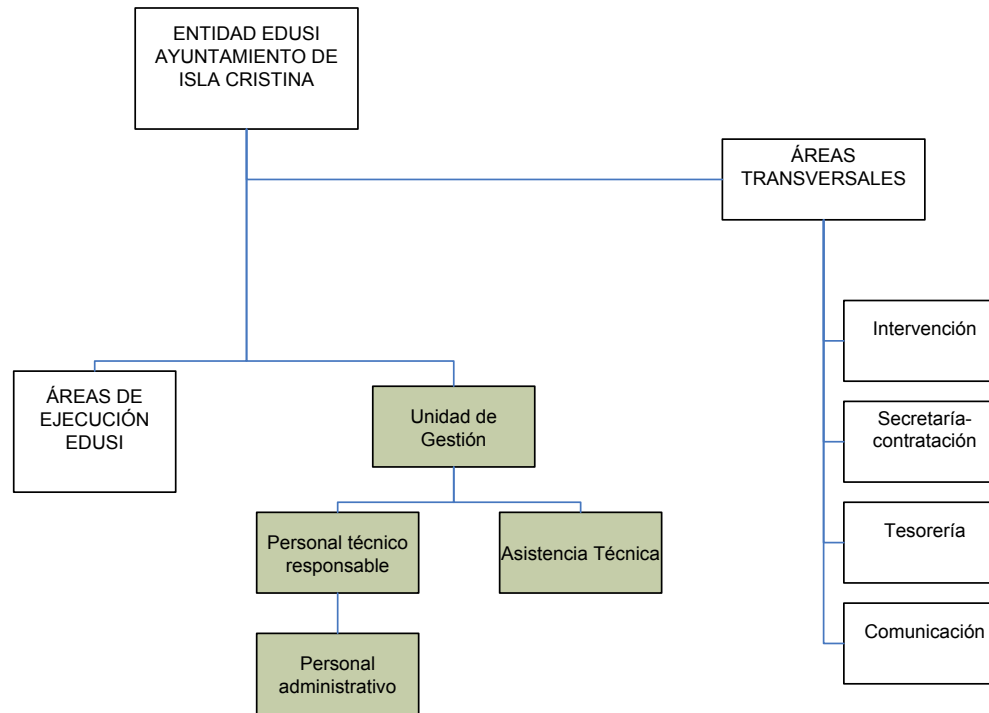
ENTIDAD EDUSI AYUNTAMIENTO DE ISLA CRISTINA

ÁREAS TRANSVERSALES

Intervención

Secretaría-contratación

Tesorería

Comunicación

ÁREAS DE EJECUCIÓN EDUSI

Unidad de Gestión

Personal técnico responsable

Asistencia Técnica

Personal administrativo